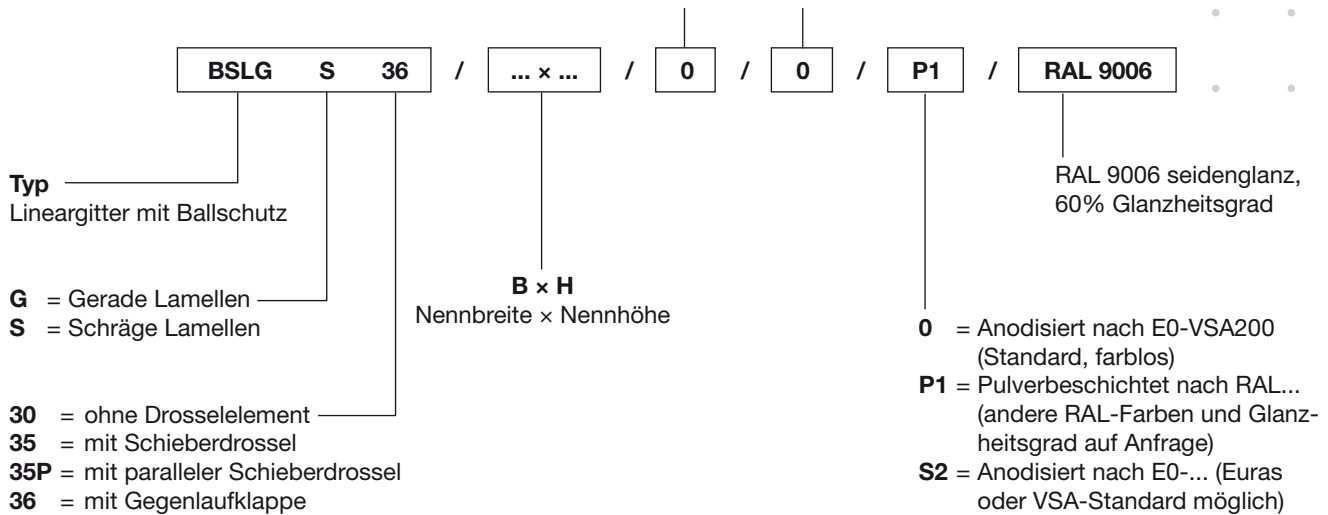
| BSLG S 36 | / | ... × ... | / | 0 | / | 0 | / | P1 | / | RAL 9006 |
|---|---|---|---|---|---|---|---|---|---|---|

**Typ**
Lineargitter mit Ballschutz

**G** = Gerade Lamellen
**S** = Schräge Lamellen

**30** = ohne Drosselelement
**35** = mit Schieberdrossel
**35P** = mit paralleler Schieberdrossel
**36** = mit Gegenlaufklappe

**B × H**
Nennbreite × Nennhöhe

RAL 9006 seidenglanz, 60% Glanzheitsgrad

**0** = Anodisiert nach E0-VSA200 (Standard, farblos)
**P1** = Pulverbeschichtet nach RAL... (andere RAL-Farben und Glanzheitsgrad auf Anfrage)
**S2** = Anodisiert nach E0-... (Euras oder VSA-Standard möglich)